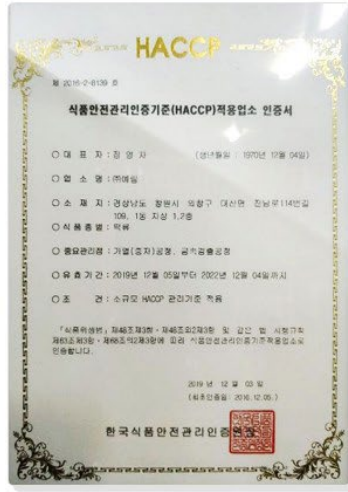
HACCP

제 2016-2-6139 호

식품안전관리인증기준(HACCP)적용업소 인증서

○ 대 표 자 : 정 영 자 (생년월일 : 1970년 12월 04일)

○ 업 소 명 : (주)예일

○ 소 재 지 : 경상남도 창원시 의창구 대산면 진남로114번길 109, 1동 지상 1,2층

○ 식품종류 : 떡류

○ 중요관리점 : 가열(증자)공정, 금속검출공정

○ 유효기간 : 2019년 12월 05일부터 2022년 12월 04일까지

○ 조 건 : 소규모 HACCP 관리기준 적용

「식품위생법」 제48조제3항 · 제48조의2제3항 및 같은 법 시행규칙 제61조제3항 · 제68조의2제3항에 따라 식품안전관리인증기준적용업소로 인증합니다.

2019 년 12 월 03 일
(최초인증일 : 2016.12.05.)

한국식품안전관리인증원장